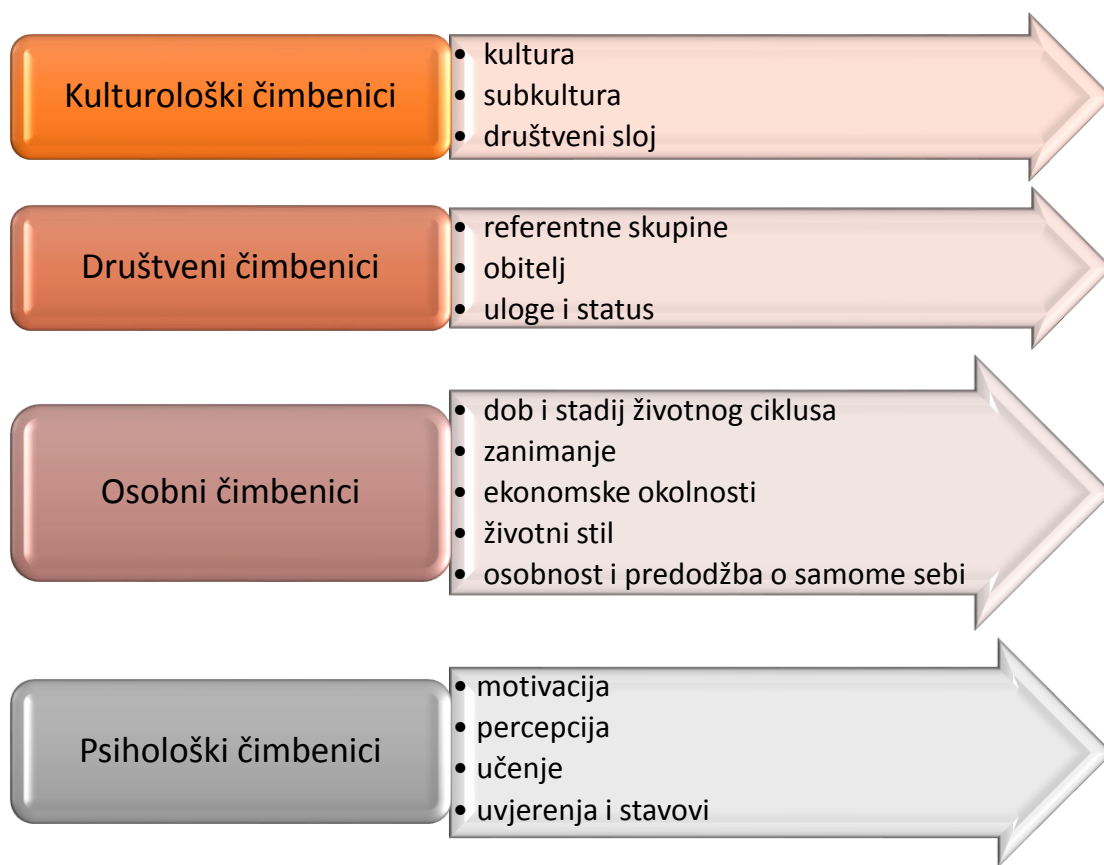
Kulturološki čimbenici

- kultura
- subkultura
- društveni sloj

Društveni čimbenici

- referentne skupine
- obitelj
- uloge i status

Osobni čimbenici

- dob i stadij životnog ciklusa
- zanimanje
- ekonomske okolnosti
- životni stil
- osobnost i predodžba o samome sebi

Psihološki čimbenici

- motivacija
- percepcija
- učenje
- uvjerenja i stavovi